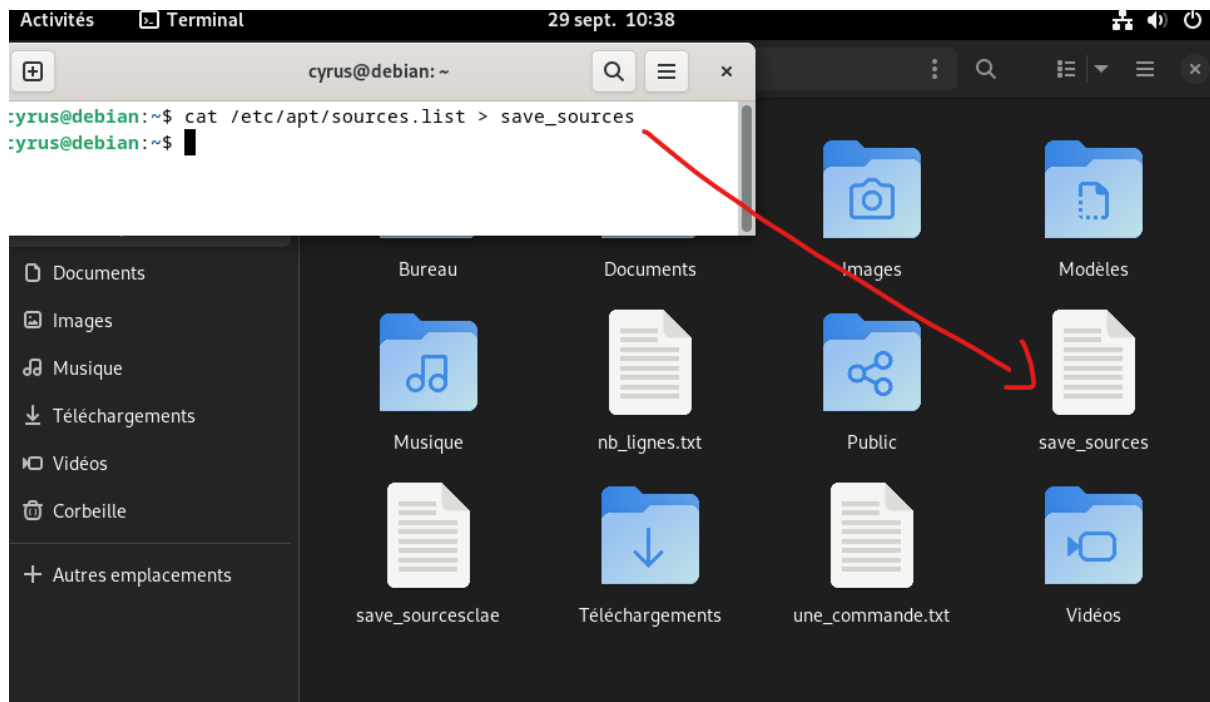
Activités Terminal 29 sept. 10:38

cyrus@debian: ~

cyrus@debian:~$ cat /etc/apt/sources.list > save_sources
cyrus@debian:~$

Documents
Images
Musique
Téléchargements
Vidéos
Corbeille
+ Autres emplacements

Bureau
Documents
Images
Modèles
Musique
nb_lignes.txt
Public
save_sources
save_sourcesclae
Téléchargements
une_commande.txt
Vidéos